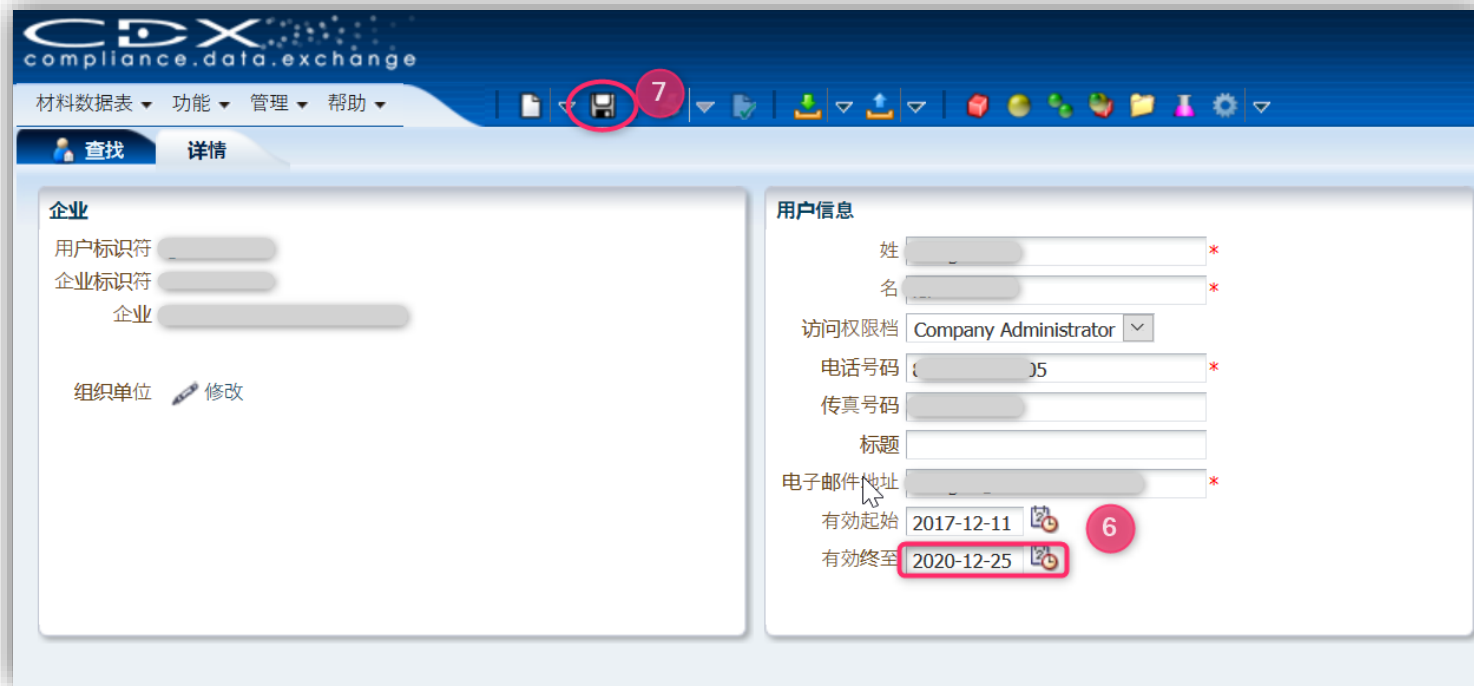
CDX
compliance.data.exchange

材料数据表 ▾ 功能 ▾ 管理 ▾ 帮助 ▾

7

查找 详情

企业
用户标识符 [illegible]
企业标识符 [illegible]
企业 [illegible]

组织单位 修改

用户信息
姓 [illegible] *
名 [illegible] *
访问权限档 Company Administrator
电话号码 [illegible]05 *
传真号码 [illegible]
标题
电子邮件地址 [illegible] *
有效起始 2017-12-11
有效终至 2020-12-25

6